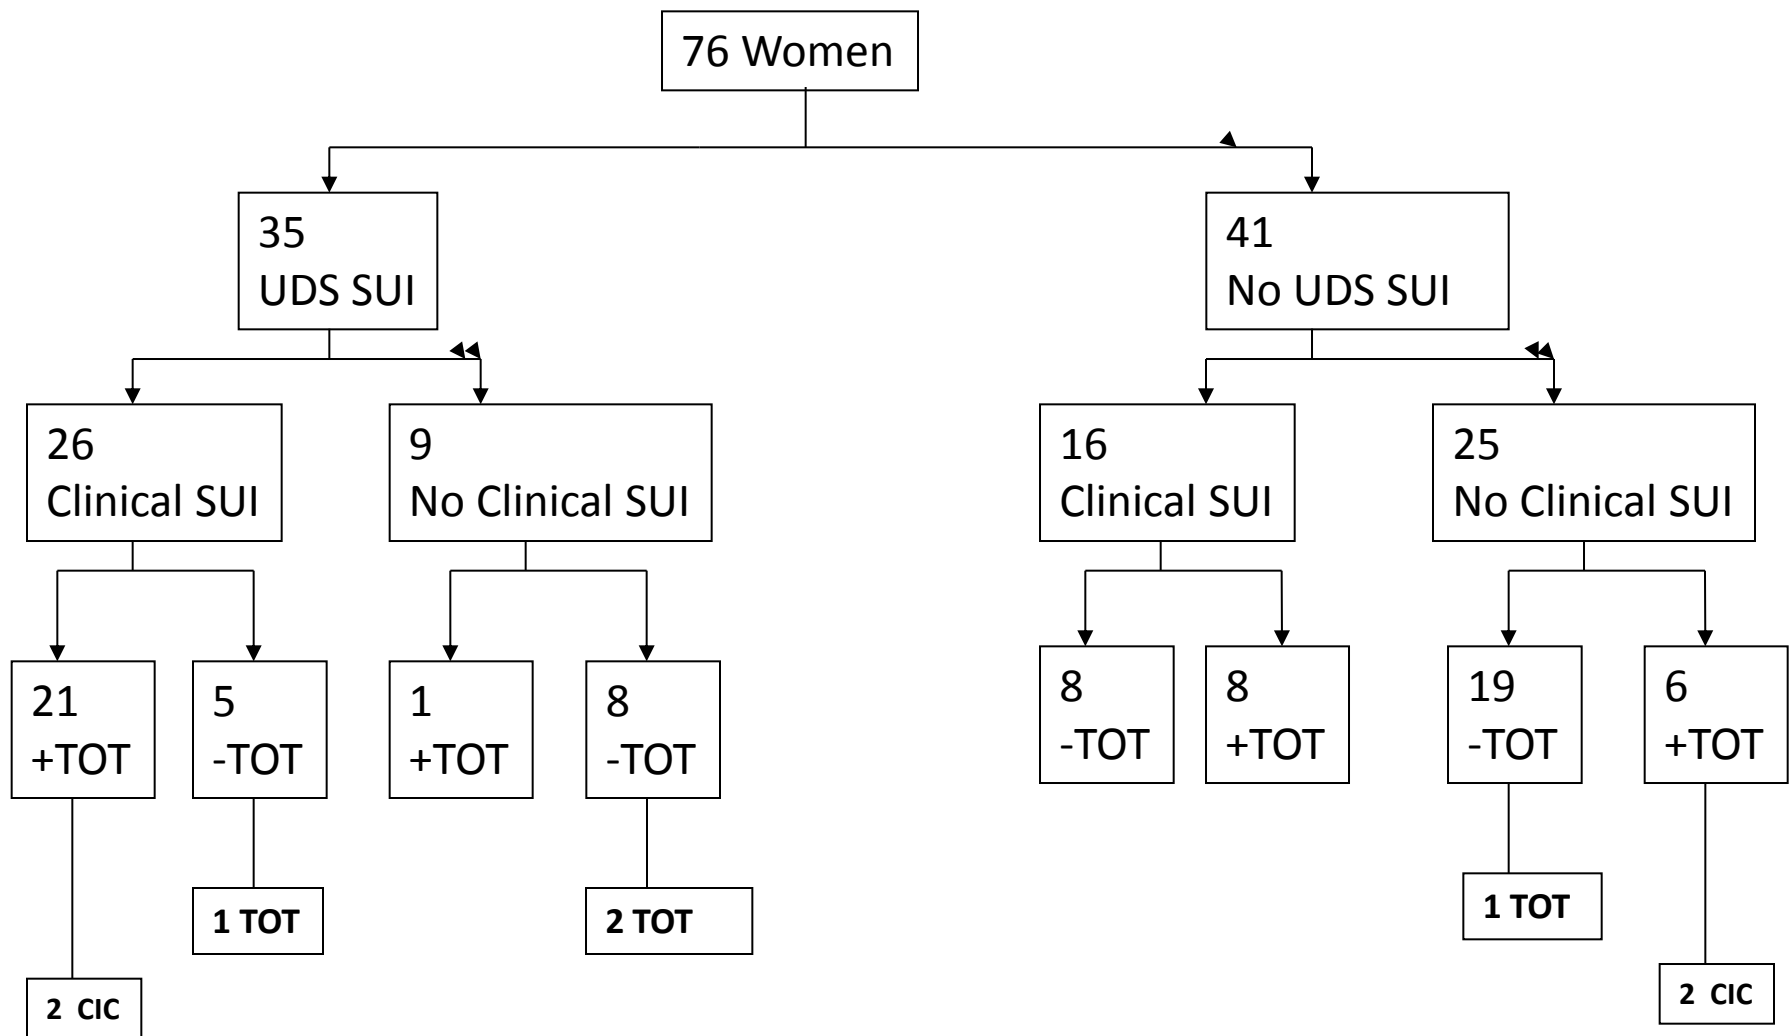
76 Women

35
UDS SUI

41
No UDS SUI

26
Clinical SUI

9
No Clinical SUI

16
Clinical SUI

25
No Clinical SUI

21
+TOT

5
-TOT

1
+TOT

8
-TOT

8
-TOT

8
+TOT

19
-TOT

6
+TOT

1 TOT

2 TOT

1 TOT

2 CIC

2 CIC